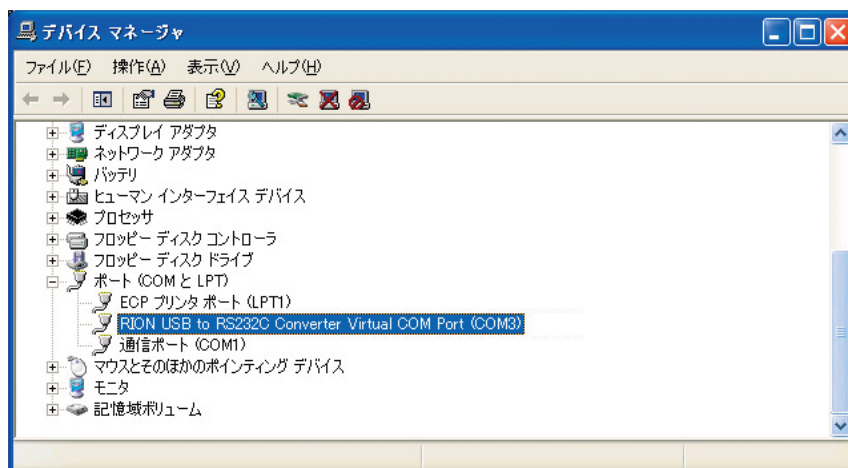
デバイス マネージャ

ファイル(F) 操作(A) 表示(V) ヘルプ(H)

ディスプレイ アダプタ
ネットワーク アダプタ
バッテリ
ヒューマン インターフェイス デバイス
プロセッサ
フロッピー ディスク コントローラ
フロッピー ディスク ドライブ
ポート (COM と LPT)
ECP プリンタ ポート (LPT1)
RION USB to RS232C Converter Virtual COM Port (COM3)
通信ポート (COM1)
マウスとそのほかのポインティング デバイス
モニタ
記憶域ボリューム